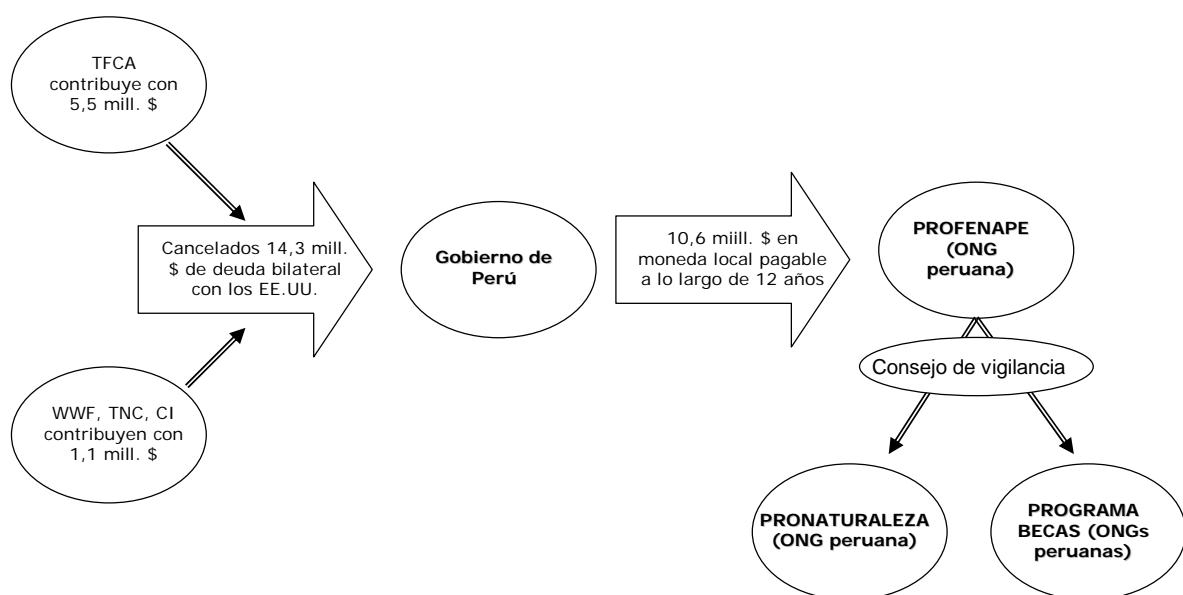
TFCA contribuye con 5,5 mill. $

Cancelados 14,3 mill. $ de deuda bilateral con los EE.UU.

WWF, TNC, CI contribuyen con 1,1 mill. $

Gobierno de Perú

10,6 miill. $ en moneda local pagable a lo largo de 12 años

PROFENAPE (ONG peruana)

Consejo de vigilancia

PRONATURALEZA (ONG peruana)

PROGRAMA BECAS (ONGs peruanas)